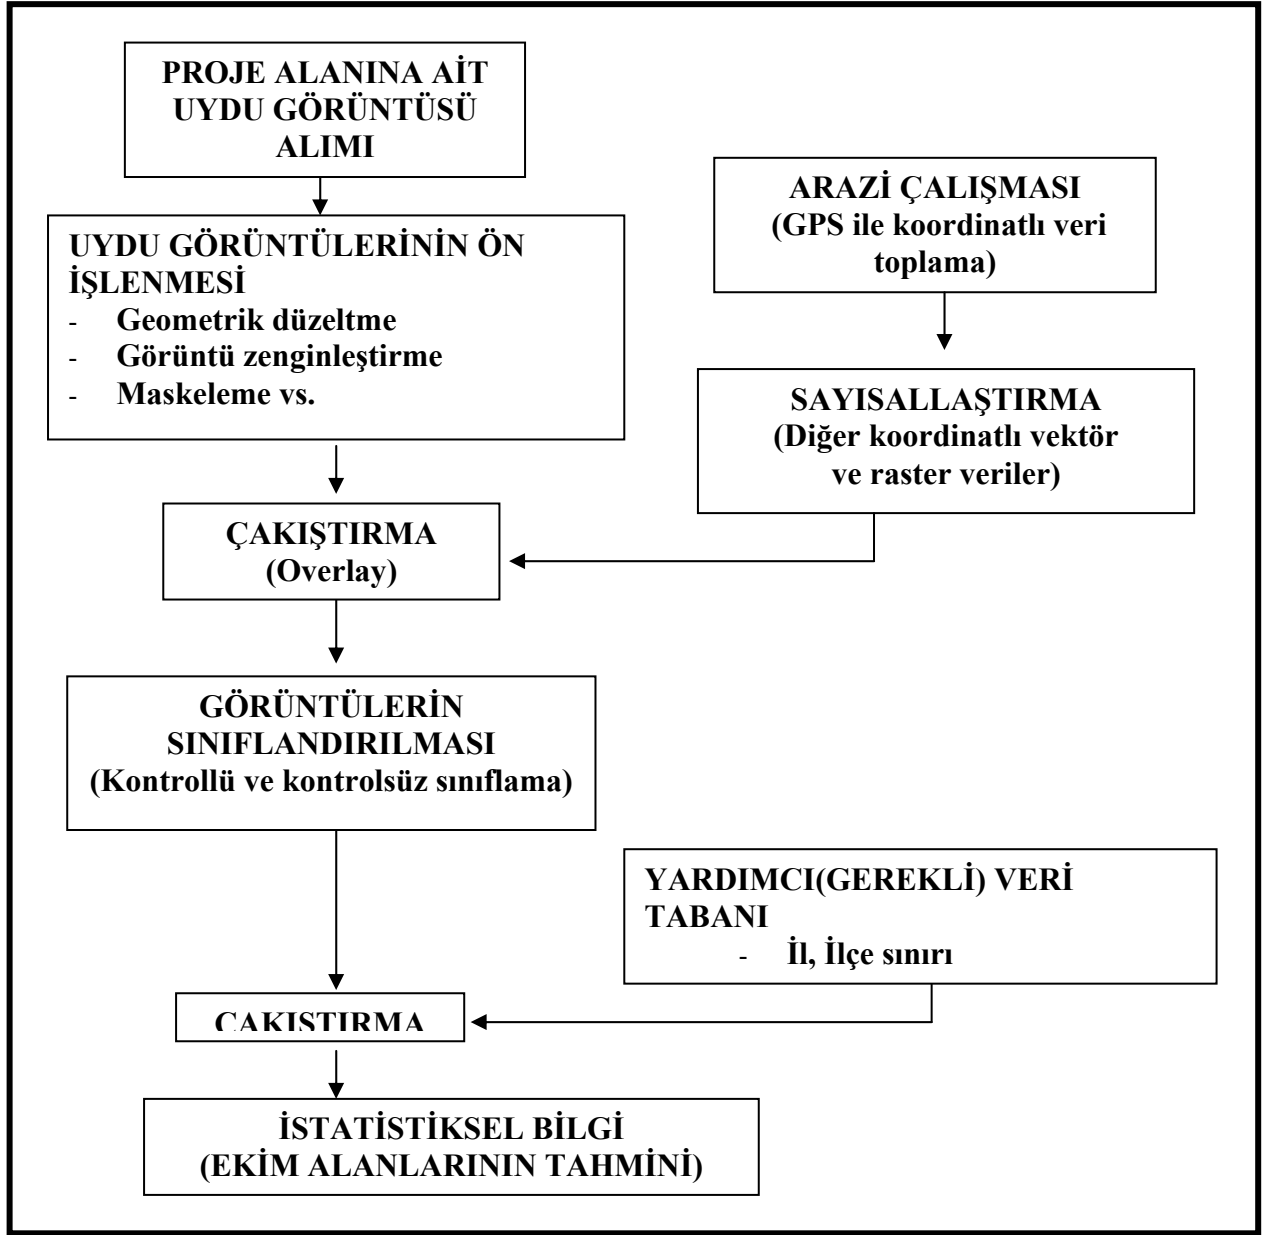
PROJE ALANINA AİT UYDU GÖRÜNTÜSÜ ALIMI

ARAZİ ÇALIŞMASI (GPS ile koordinatlı veri toplama)

UYDU GÖRÜNTÜLERİNİN ÖN İŞLENMESİ
- Geometrik düzeltme
- Görüntü zenginleştirme
- Maskeleme vs.

SAYISALLAŞTIRMA (Diğer koordinatlı vektör ve raster veriler)

ÇAKIŞTIRMA (Overlay)

GÖRÜNTÜLERİN SINIFLANDIRILMASI (Kontrollü ve kontrolsüz sınıflama)

YARDIMCI(GEREKLİ) VERİ TABANI
- İl, İlçe sınırı

CAKISTIRMA

İSTATİSTİKSEL BİLGİ (EKİM ALANLARININ TAHMİNİ)